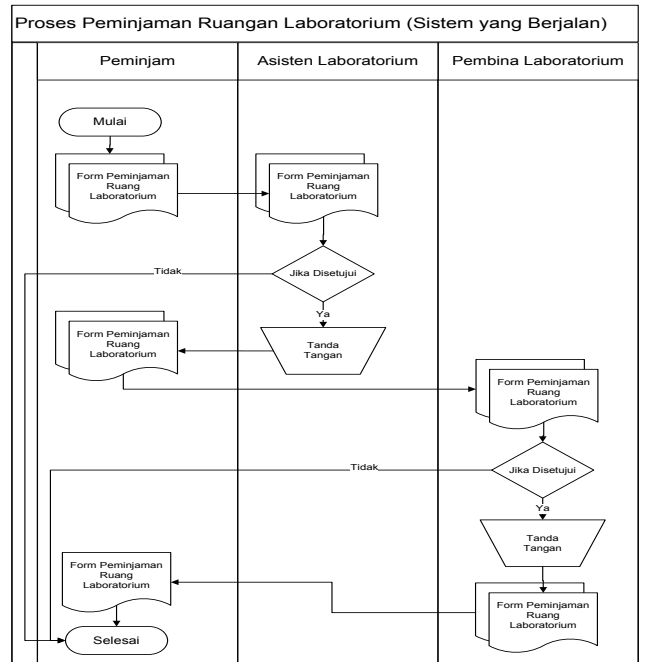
Proses Peminjaman Ruangan Laboratorium (Sistem yang Berjalan)

| Peminjam | Asisten Laboratorium | Pembina Laboratorium |
|---|---|---|

Mulai

Form Peminjaman Ruang Laboratorium

Form Peminjaman Ruang Laboratorium

Tidak

Jika Disetujui

Ya

Form Peminjaman Ruang Laboratorium

Tanda Tangan

Form Peminjaman Ruang Laboratorium

Tidak

Jika Disetujui

Ya

Tanda Tangan

Form Peminjaman Ruang Laboratorium

Form Peminjaman Ruang Laboratorium

Selesai